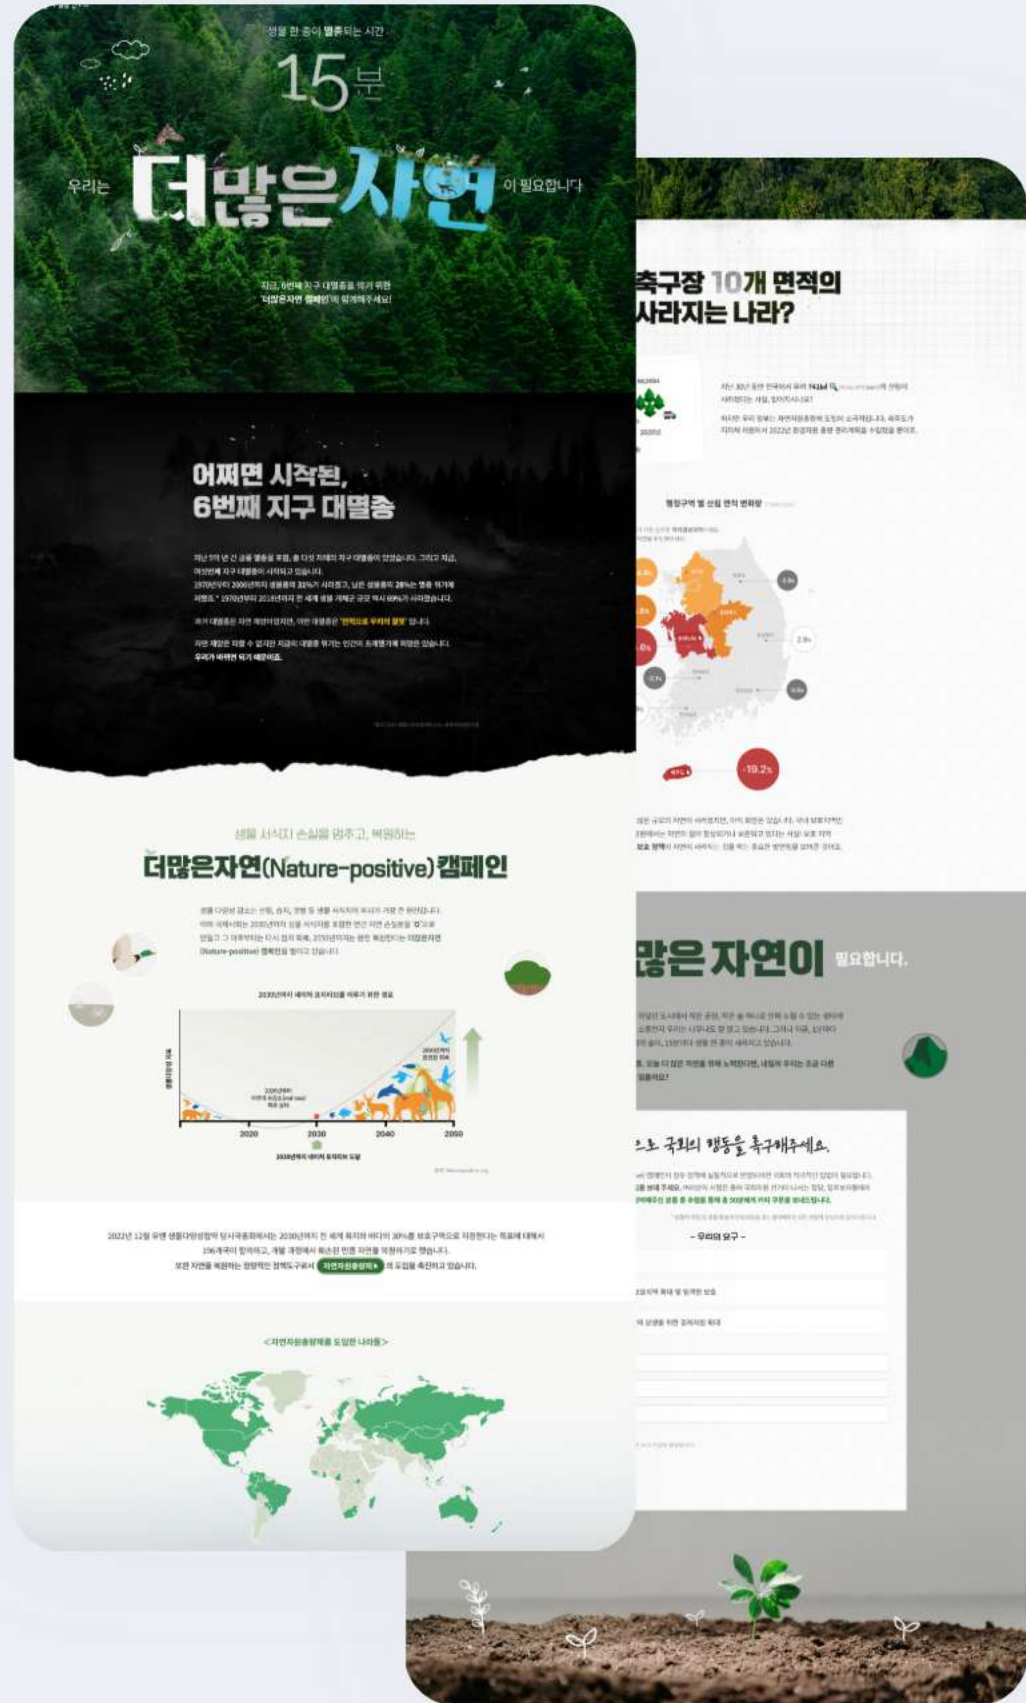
생물 한 종이 멸종되는 시간

15분

우리는 더많은자연 이 필요합니다

지금, 6번째 지구 대멸종을 막기 위한 '더많은자연 캠페인'에 함께해주세요!

어쩌면 시작된, 6번째 지구 대멸종

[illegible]

생물 서식지 손실을 멈추고, 복원하는

더많은자연(Nature-positive)캠페인

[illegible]

2030년까지 세이브 포지티브를 이루기 위한 목표

2020 2030 2040 2050

2022년 12월 유엔 생물다양성협약 당사국총회에서는 2030년까지 전 세계 육지와 바다의 30%를 보호구역으로 지정한다는 목표에 대해서 196개국이 합의하고, 개발 과정에서 훼손된 만큼 자연을 복원하기로 했습니다.

또한 자연을 복원하는 정량적인 정책도구로서 자연자원총량제 의 도입을 촉진하고 있습니다.

<자연자원총량제를 도입한 나라들>

축구장 10개 면적의 사라지는 나라?

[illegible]

행정구역 별 산림 면적 변화량

-19.2%

많은 자연이 필요합니다.

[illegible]

으로 국회의 행동을 촉구해주세요.

- 우리의 요구 -